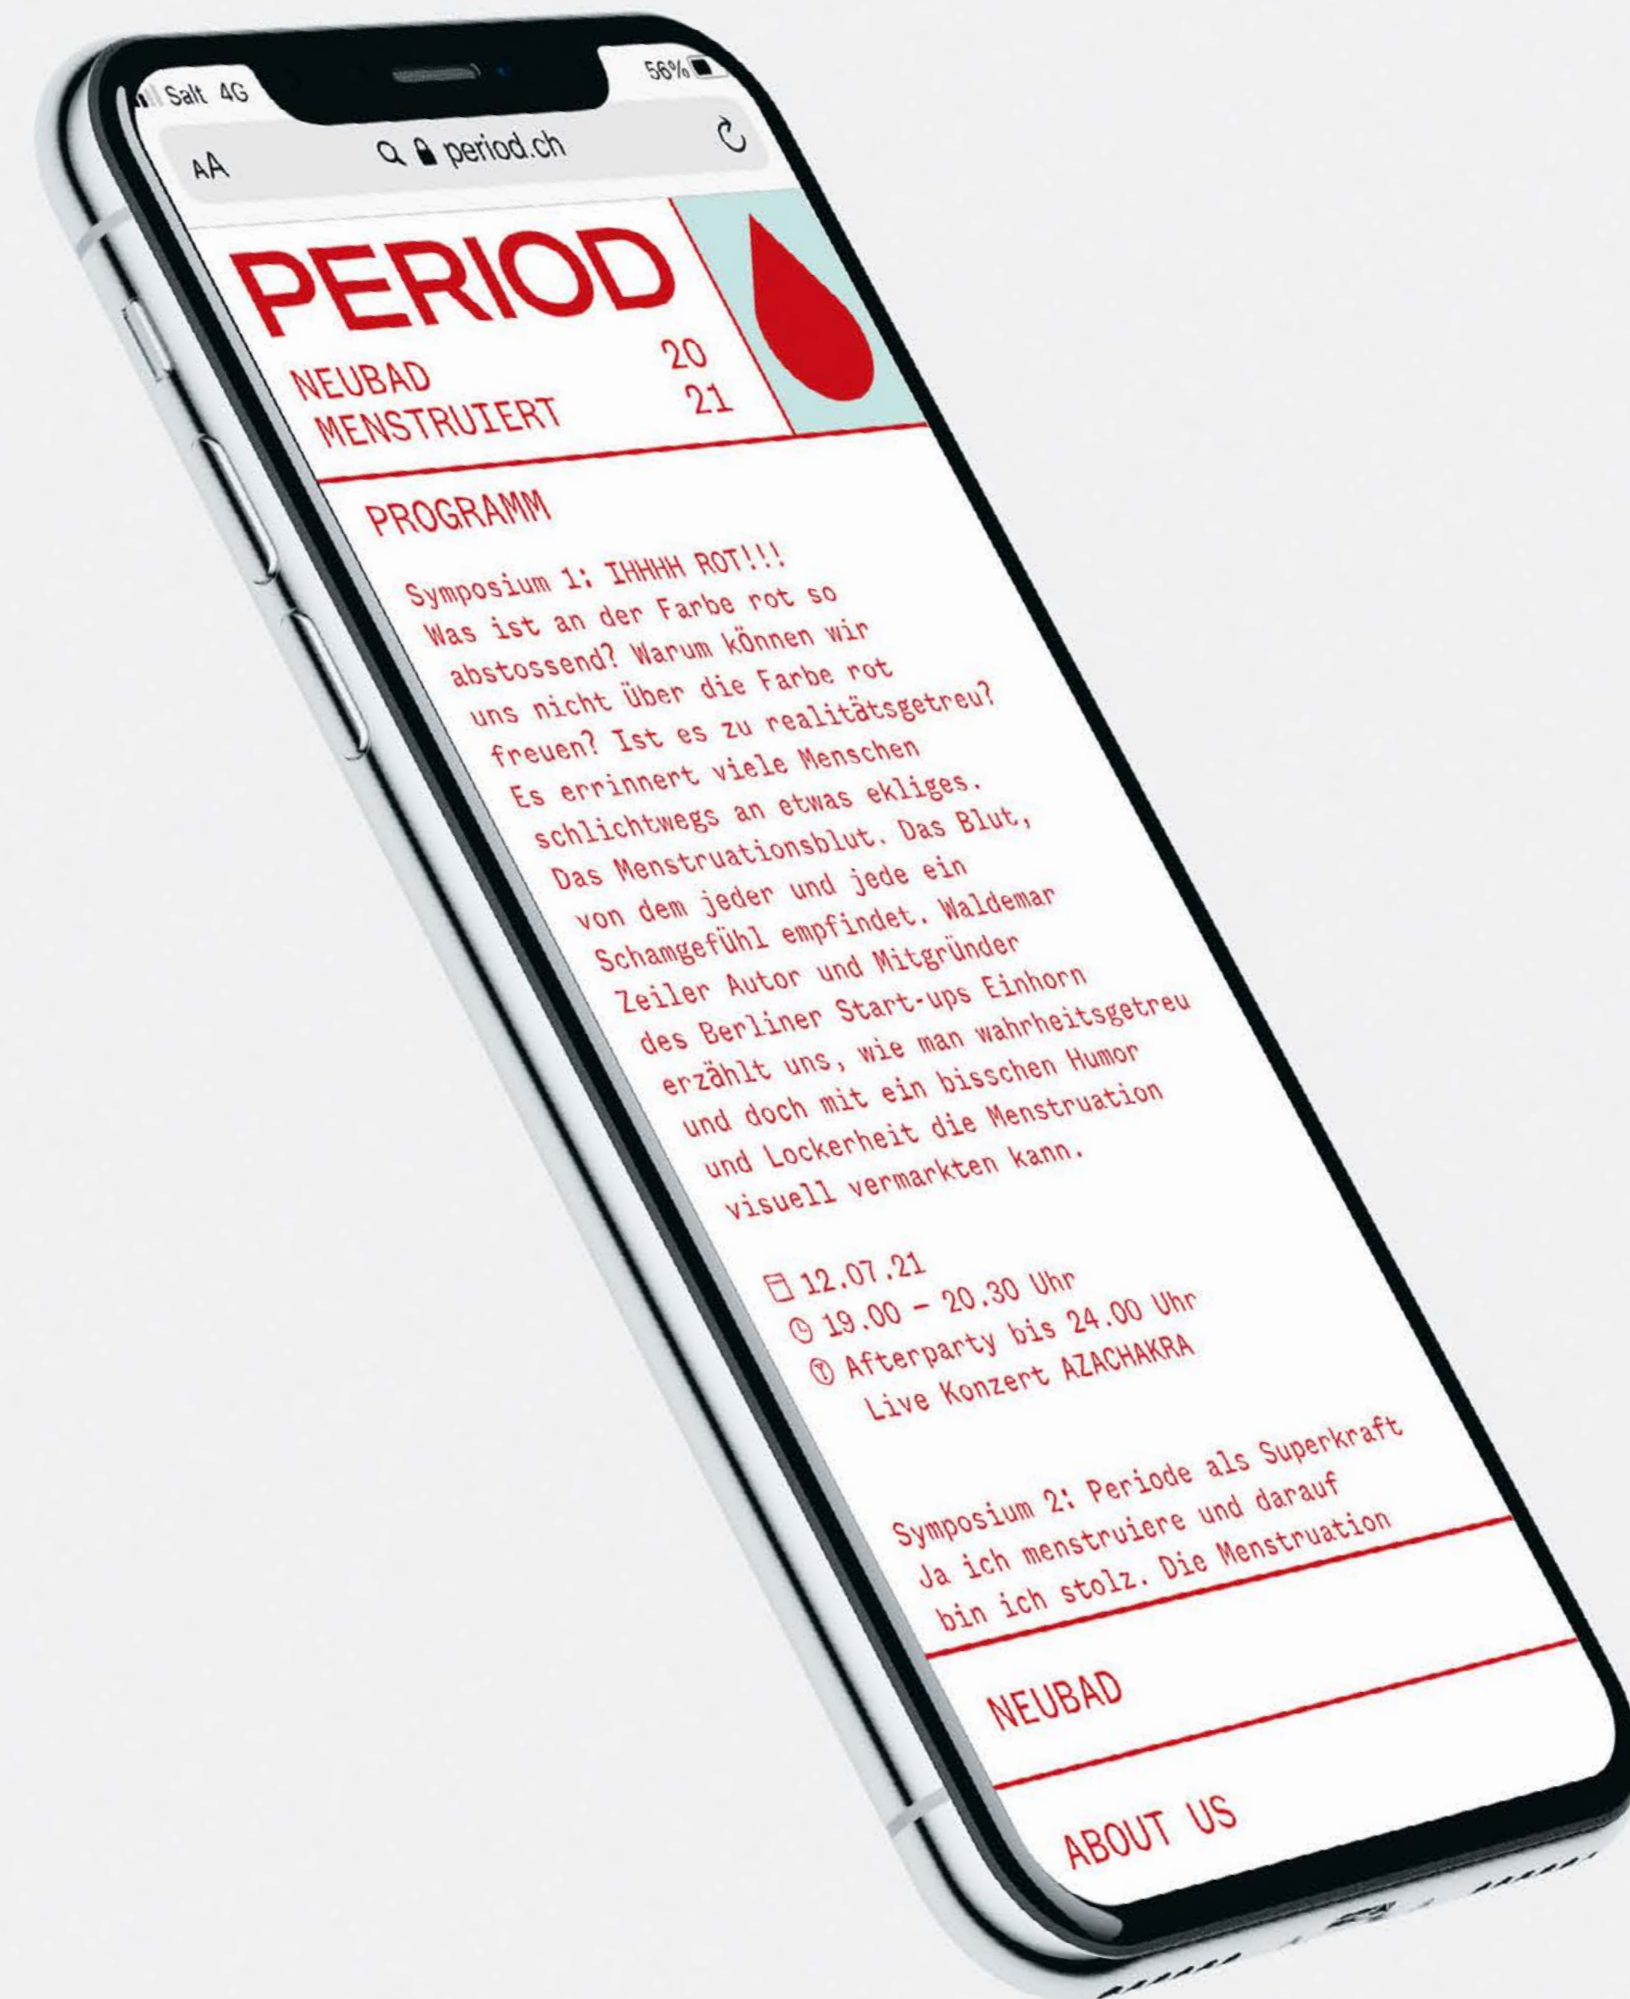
Salt 4G
56%
AA
period.ch

PERIOD
NEUBAD MENSTRUIERT
20
21

PROGRAMM

Symposium 1: IHHHH ROT!!!
Was ist an der Farbe rot so abstossend? Warum können wir uns nicht über die Farbe rot freuen? Ist es zu realitätsgetreu? Es errinnert viele Menschen schlichtwegs an etwas ekliges. Das Menstruationsblut. Das Blut, von dem jeder und jede ein Schamgefühl empfindet. Waldemar Zeiler Autor und Mitgründer des Berliner Start-ups Einhorn erzählt uns, wie man wahrheitsgetreu und doch mit ein bisschen Humor und Lockerheit die Menstruation visuell vermarkten kann.

12.07.21
19.00 – 20.30 Uhr
Afterparty bis 24.00 Uhr
Live Konzert AZACHAKRA

Symposium 2: Periode als Superkraft
Ja ich menstruiere und darauf bin ich stolz. Die Menstruation

NEUBAD

ABOUT US